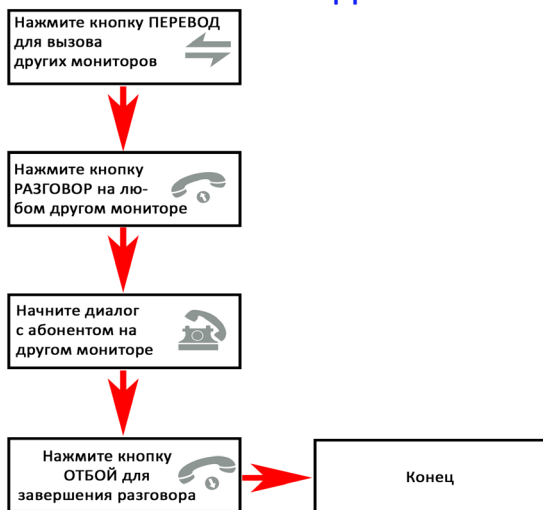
Нажмите кнопку ПЕРЕВОД для вызова других мониторов

Нажмите кнопку РАЗГОВОР на любом другом мониторе

Начните диалог с абонентом на другом мониторе

Нажмите кнопку ОТБОЙ для завершения разговора

Конец